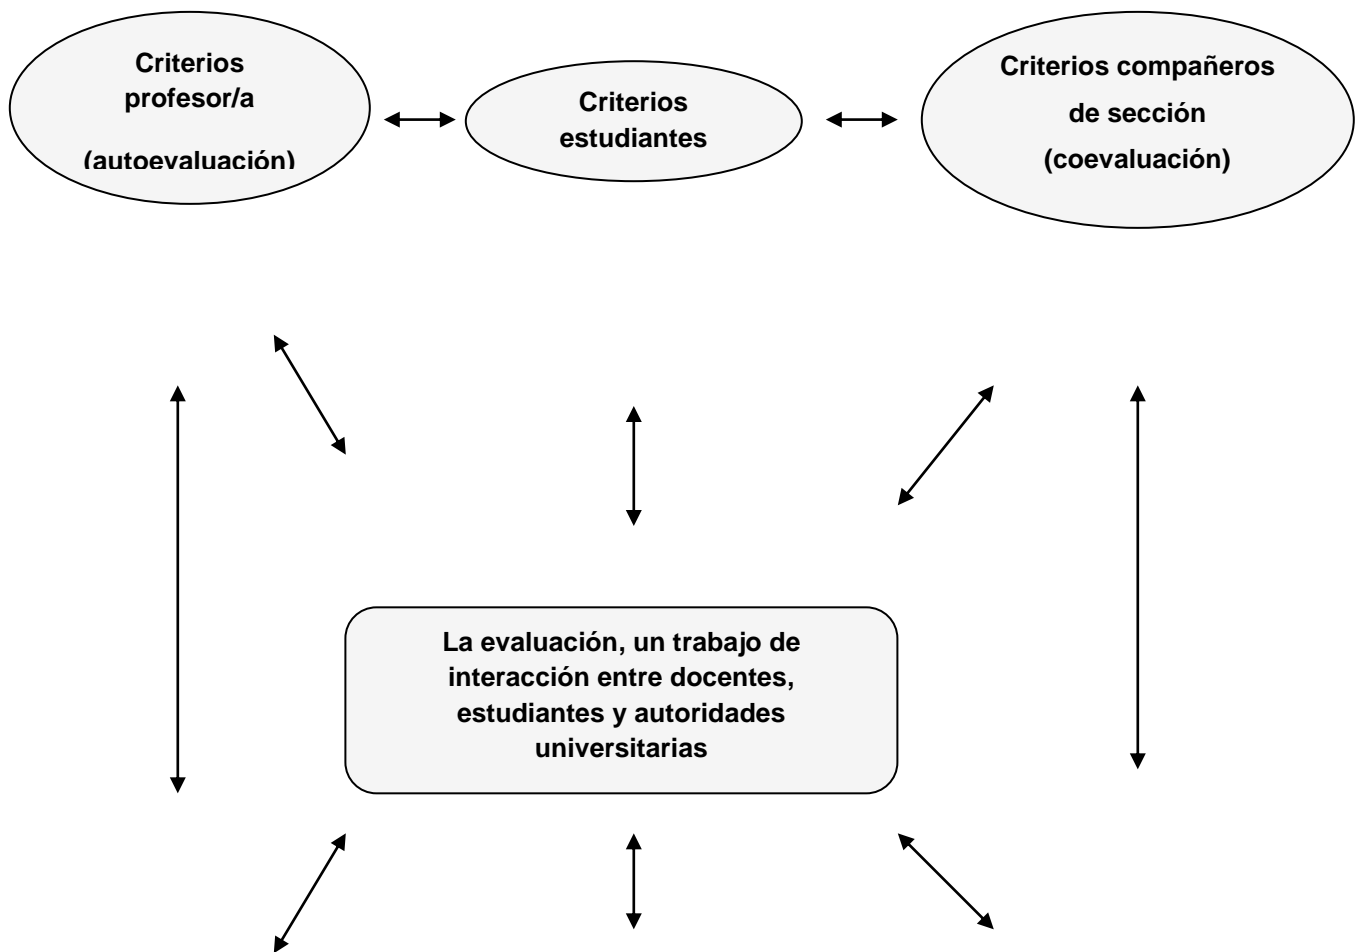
Criterios profesor/a

(autoevaluación)

Criterios estudiantes

Criterios compañeros de sección (coevaluación)

La evaluación, un trabajo de interacción entre docentes, estudiantes y autoridades universitarias